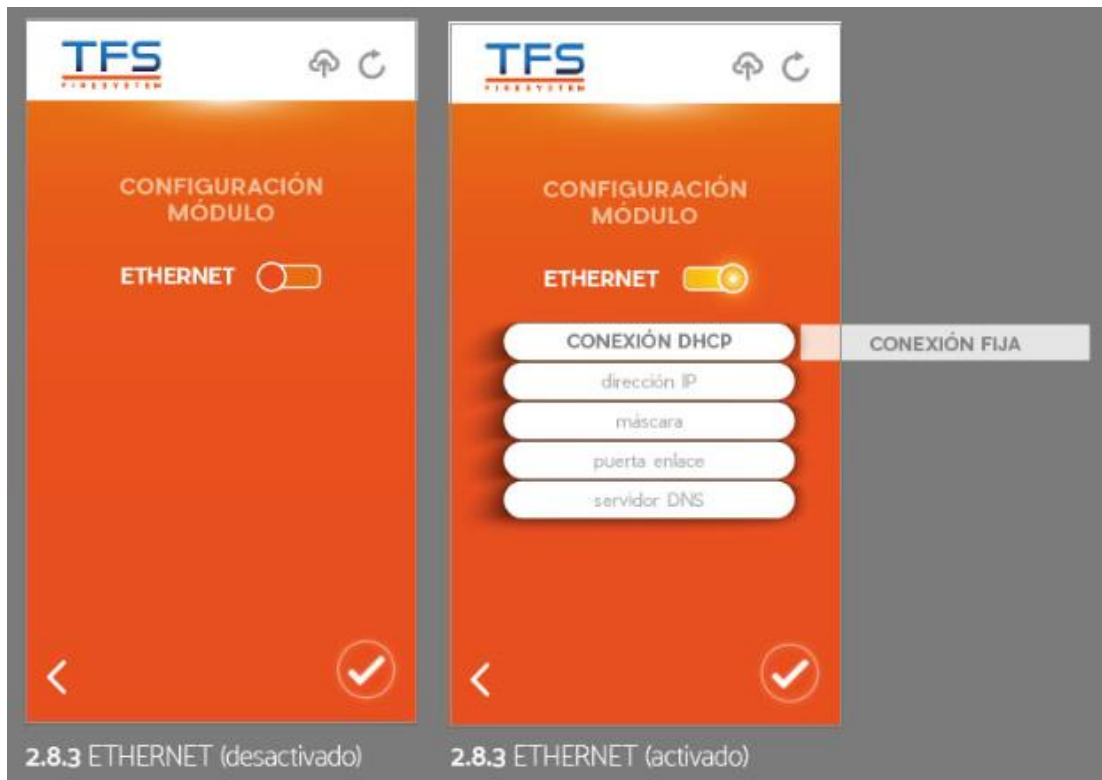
TFS
FIRESYSTEM

CONFIGURACIÓN MÓDULO

ETHERNET

2.8.3 ETHERNET (desactivado)

TFS
FIRESYSTEM

CONFIGURACIÓN MÓDULO

ETHERNET

CONEXIÓN DHCP

CONEXIÓN FIJA

dirección IP

máscara

puerta enlace

servidor DNS

2.8.3 ETHERNET (activado)